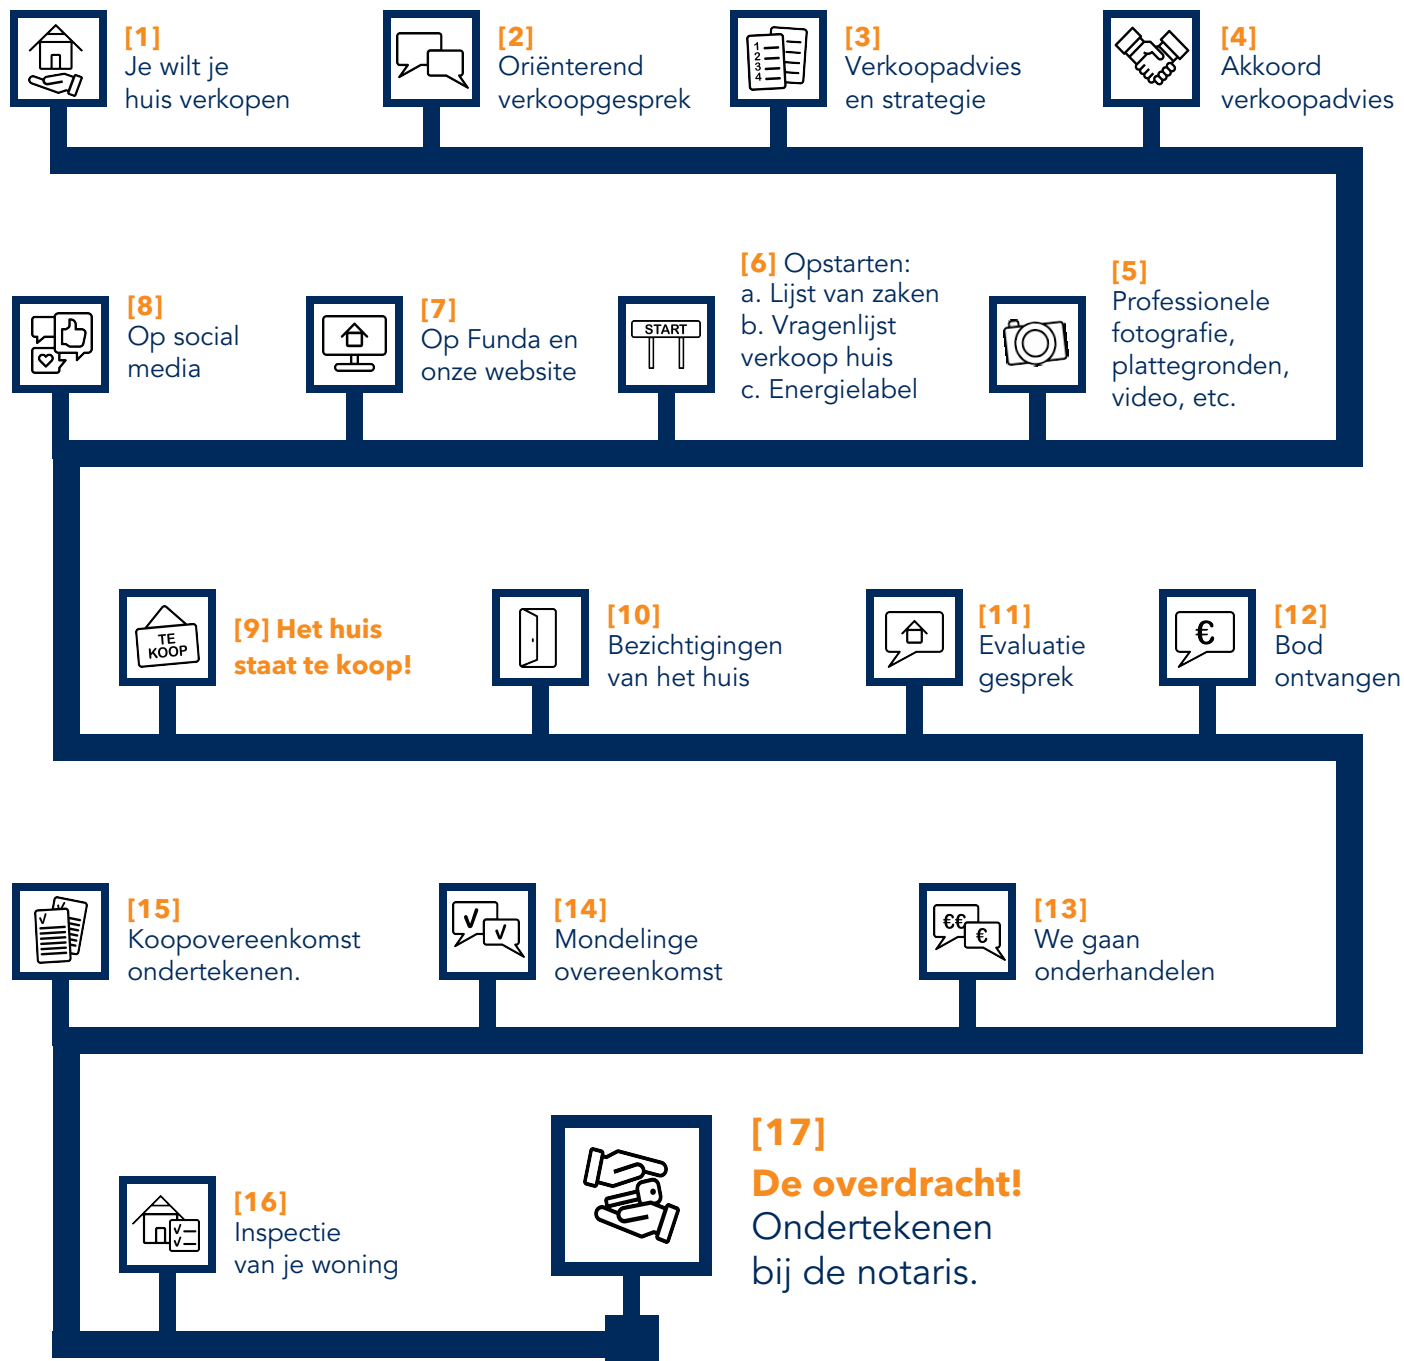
[1]
Je wilt je huis verkopen

[2]
Oriënterend verkoopgesprek

[3]
Verkoopadvies en strategie

[4]
Akkoord verkoopadvies

[8]
Op social media

[7]
Op Funda en onze website

START

[6] Opstarten:
a. Lijst van zaken
b. Vragenlijst verkoop huis
c. Energielabel

[5]
Professionele fotografie, plattegronden, video, etc.

TE KOOP

[9] Het huis staat te koop!

[10]
Bezichtigingen van het huis

[11]
Evaluatie gesprek

[12]
Bod ontvangen

[15]
Koopovereenkomst ondertekenen.

[14]
Mondelinge overeenkomst

[13]
We gaan onderhandelen

[16]
Inspectie van je woning

[17]
De overdracht!
Ondertekenen bij de notaris.